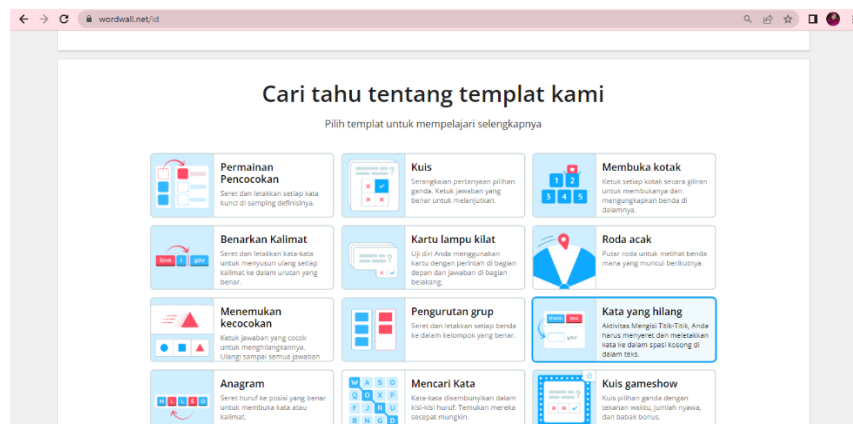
wordwall.net/id

Cari tahu tentang templat kami

Pilih templat untuk mempelajari selengkapnya

Permainan Pencocokan
Seret dan letakkan setiap kata kunci di samping definisinya.

Kuis
Serangkaian pertanyaan pilihan ganda. Ketuk jawaban yang benar untuk melanjutkan.

Membuka kotak
Ketuk setiap kotak secara giliran untuk membukanya dan mengungkapkan benda di dalamnya.

Benarkan Kalimat
Seret dan letakkan kata-kata untuk menyusun ulang setiap kalimat ke dalam urutan yang benar.

Kartu lampu kilat
Uji diri Anda menggunakan kartu dengan perintah di bagian depan dan jawaban di bagian belakang.

Roda acak
Putar roda untuk melihat benda mana yang muncul berikutnya.

Menemukan kecocokan
Ketuk jawaban yang cocok untuk menghilangkannya. Ulangi sampai semua jawaban

Pengurutan grup
Seret dan letakkan setiap benda ke dalam kelompok yang benar.

Kata yang hilang
Aktivitas Mengisi Titik-Titik, Anda harus menyeret dan meletakkan kata ke dalam spasi kosong di dalam teks.

Anagram
Seret huruf ke posisi yang benar untuk membuka kata atau kalimat.

Mencari Kata
Kata-kata disembunyikan dalam kisi-kisi huruf. Temukan mereka secepat mungkin.

Kuis gameshow
Kuis pilihan ganda dengan tekanan waktu, jumlah nyawa, dan babak bonus.